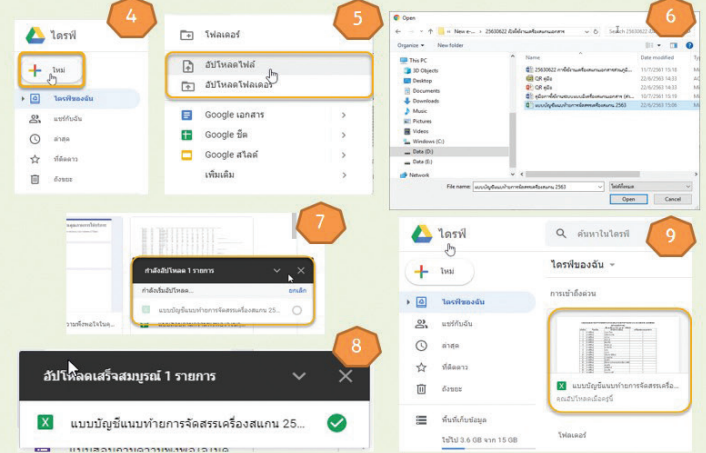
4

ไดรฟ์

ใหม่

ไดรฟ์ของฉัน

แชร์กับฉัน

ล่าสุด

ที่ติดดาว

ถังขยะ

5

โฟลเดอร์

อัปโหลดไฟล์

อัปโหลดโฟลเดอร์

Google เอกสาร

Google ชีต

Google สไลด์

เพิ่มเติม

6

Open

New folder

Organize

This PC

3D Objects

Desktop

Documents

Downloads

Music

Pictures

Videos

Windows (C:)

Data (D:)

Data (E:)

Network

Name

Date modified

QR คู่มือ

QR คู่มือ

แบบบัญชีแนบท้ายการจัดสรรเครื่องสแกน 2563

File name: แบบบัญชีแนบท้ายการจัดสรรเครื่องสแกน 2563

Open

Cancel

7

กำลังอัปโหลด 1 รายการ

กำลังเริ่มอัปโหลด...

ยกเลิก

แบบบัญชีแนบท้ายการจัดสรรเครื่องสแกน 25...

8

อัปโหลดเสร็จสมบูรณ์ 1 รายการ

แบบบัญชีแนบท้ายการจัดสรรเครื่องสแกน 25...

ไดรฟ์

ค้นหาในไดรฟ์

9

ใหม่

ไดรฟ์ของฉัน

ไดรฟ์ของฉัน

แชร์กับฉัน

ล่าสุด

ที่ติดดาว

ถังขยะ

พื้นที่เก็บข้อมูล

ใช้ไป 3.6 GB จาก 15 GB

การเข้าถึงด่วน

แบบบัญชีแนบท้ายการจัดสรรเครื่...

คุณอัปโหลดเมื่อครู่นี้

โฟลเดอร์